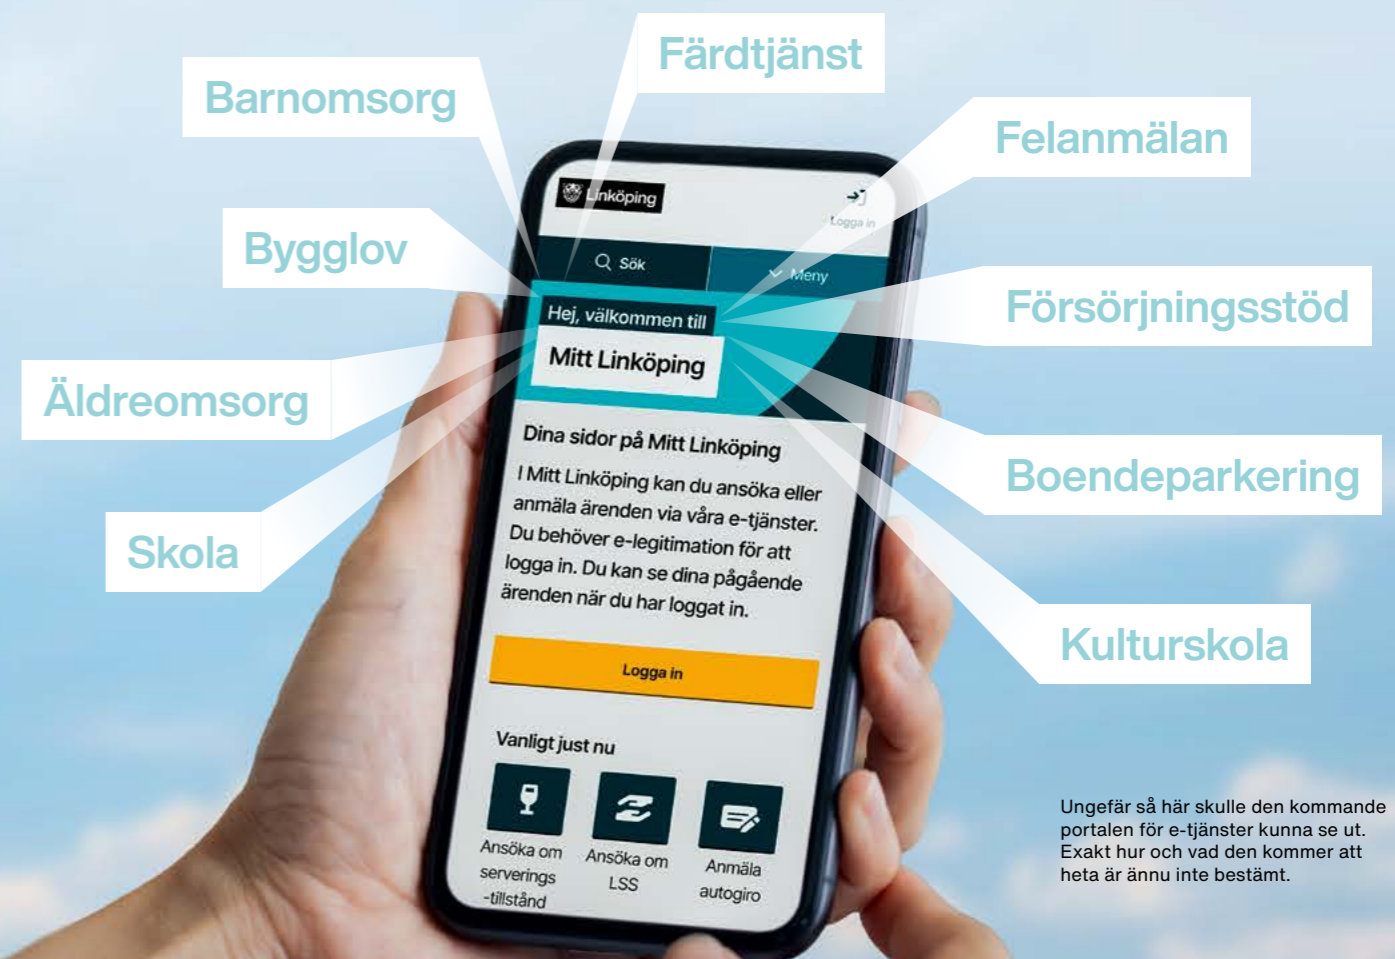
Färdtjänst

Barnomsorg

Felanmälan

Bygglov

Försörjningsstöd

Äldreomsorg

Boendeparkering

Skola

Kulturskola

Linköping

Logga in

Sök

Meny

Hej, välkommen till

Mitt Linköping

Dina sidor på Mitt Linköping

I Mitt Linköping kan du ansöka eller anmäla ärenden via våra e-tjänster. Du behöver e-legitimation för att logga in. Du kan se dina pågående ärenden när du har loggat in.

Logga in

Vanligt just nu

Ansöka om serverings -tillstånd

Ansöka om LSS

Anmäla autogiro

Ungefär så här skulle den kommande portalen för e-tjänster kunna se ut. Exakt hur och vad den kommer att heta är ännu inte bestämt.